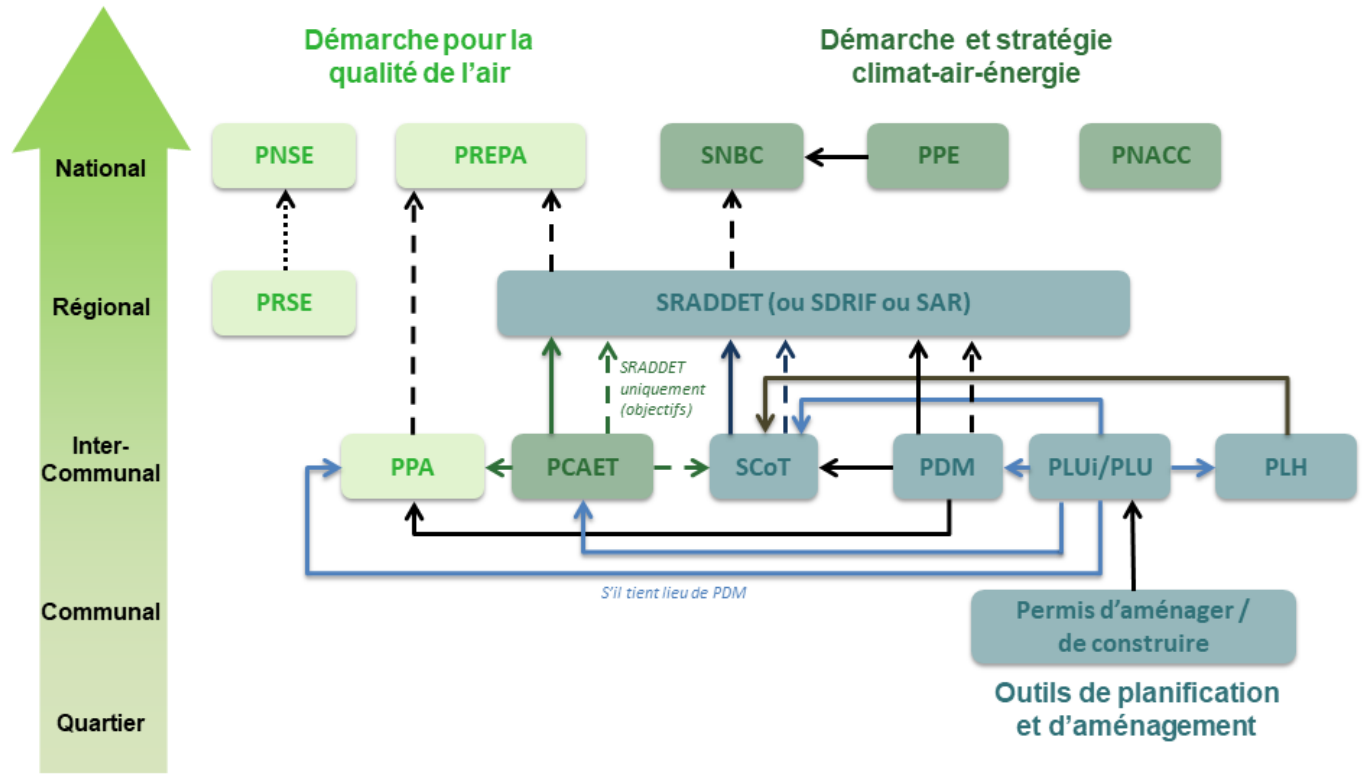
Démarche pour la qualité de l'air

Démarche et stratégie climat-air-énergie

National

PNSE

PREPA

SNBC

PPE

PNACC

Régional

PRSE

SRADDET (ou SDRIF ou SAR)

SRADDET uniquement (objectifs)

Inter-Communal

PPA

PCAET

SCoT

PDM

PLUi/PLU

PLH

S'il tient lieu de PDM

Communal

Permis d'aménager / de construire

Outils de planification et d'aménagement

Quartier